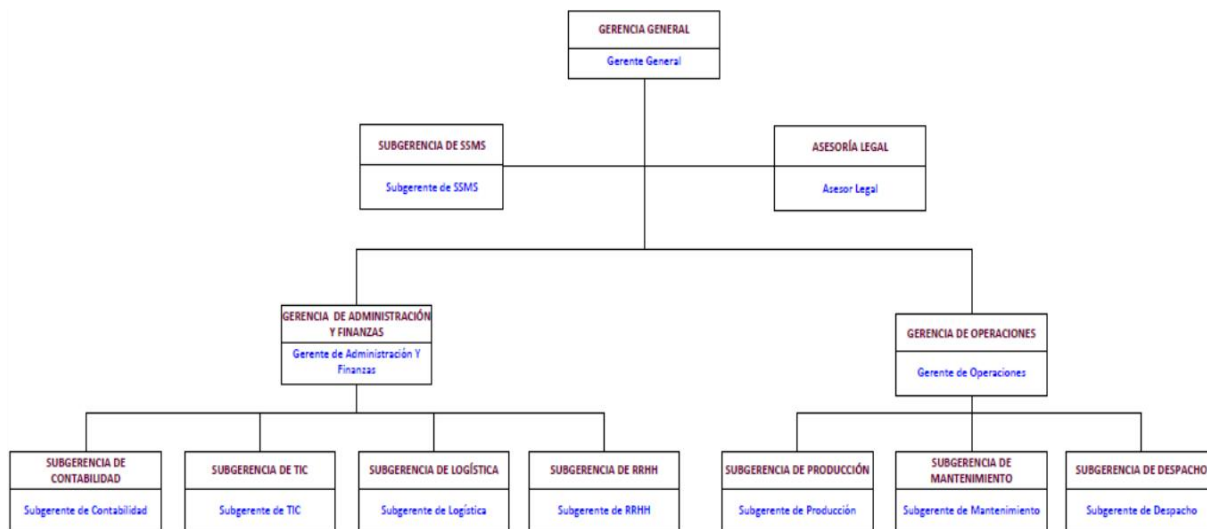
GERENCIA GENERAL
Gerente General

SUBGERENCIA DE SSMS
Subgerente de SSMS

ASESORÍA LEGAL
Asesor Legal

GERENCIA DE ADMINISTRACIÓN Y FINANZAS
Gerente de Administración Y Finanzas

GERENCIA DE OPERACIONES
Gerente de Operaciones

SUBGERENCIA DE CONTABILIDAD
Subgerente de Contabilidad

SUBGERENCIA DE TIC
Subgerente de TIC

SUBGERENCIA DE LOGÍSTICA
Subgerente de Logística

SUBGERENCIA DE RRHH
Subgerente de RRHH

SUBGERENCIA DE PRODUCCIÓN
Subgerente de Producción

SUBGERENCIA DE MANTENIMIENTO
Subgerente de Mantenimiento

SUBGERENCIA DE DESPACHO
Subgerente de Despacho